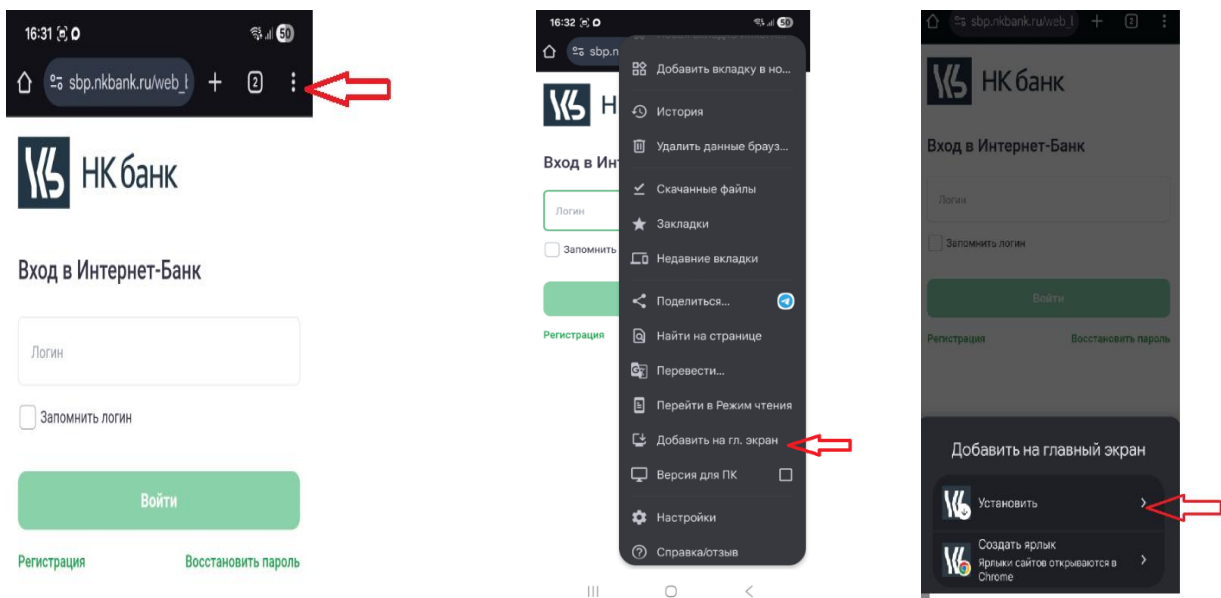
16:31 50
sbp.nkbank.ru/web_l + 2

НК банк

Вход в Интернет-Банк

Логин

Запомнить логин

Войти

Регистрация

Восстановить пароль

16:32 50
sbp.n

НК

Вход в Инт

Логин

Запомнить

Регистрация

Добавить вкладку в но...
История
Удалить данные брауз...
Скачанные файлы
Закладки
Недавние вкладки
Поделиться...
Найти на странице
Перевести...
Перейти в Режим чтения
Добавить на гл. экран
Версия для ПК
Настройки
Справка/отзыв

sbp.nkbank.ru/web_l + 2

НК банк

Вход в Интернет-Банк

Логин

Запомнить логин

Войти

Регистрация

Восстановить пароль

Добавить на главный экран

Установить

Создать ярлык
Ярлыки сайтов открываются в Chrome